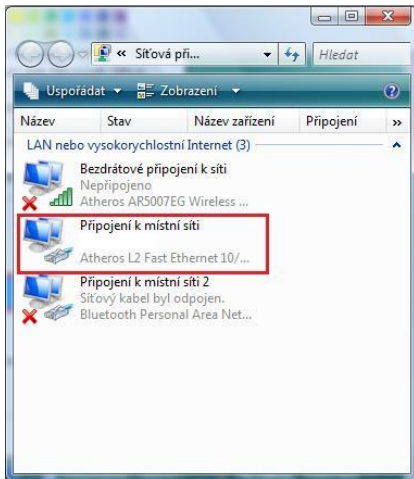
« Síťová při...
Hledat

Uspořádat ▾ Zobrazení ▾

Název | Stav | Název zařízení | Připojení | »

LAN nebo vysokorychlostní Internet (3)

Bezdrátové připojení k síti
Nepřipojeno
Atheros AR5007EG Wireless ...

Připojení k místní síti
Atheros L2 Fast Ethernet 10/...

Připojení k místní síti 2
Síťový kabel byl odpojen.
Bluetooth Personal Area Net...